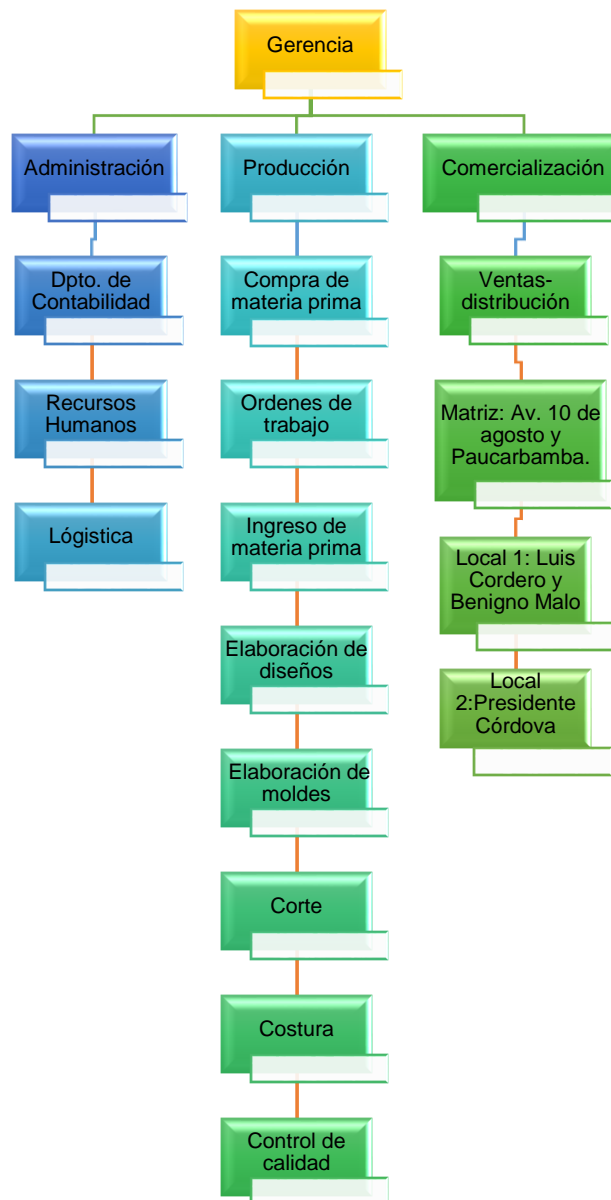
Gerencia

Administración

Dpto. de Contabilidad

Recursos Humanos

Lógistica

Producción

Compra de materia prima

Ordenes de trabajo

Ingreso de materia prima

Elaboración de diseños

Elaboración de moldes

Corte

Costura

Control de calidad

Comercialización

Ventas-distribución

Matriz: Av. 10 de agosto y Paucarbamba.

Local 1: Luis Cordero y Benigno Malo

Local 2:Presidente Córdova